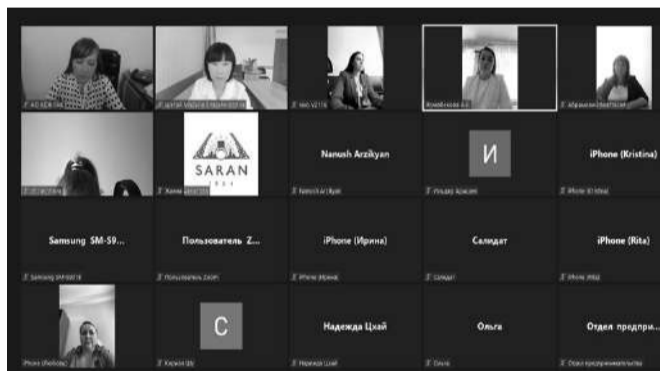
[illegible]

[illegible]

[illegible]

Колобкова А.С.

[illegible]

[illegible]

SARAN

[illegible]

Nanush Arzikyan

Nanush Arzikyan

И

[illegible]

iPhone (Kristina)

iPhone (Kristina)

Samsung SM-S9...

Samsung SM-S9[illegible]

Пользователь Z...

Пользователь Zoom

iPhone (Ирина)

iPhone (Ирина)

Салидат

Салидат

iPhone (Rita)

iPhone (Rita)

iPhone (Любовь)

С

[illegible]

Надежда Цхай

Надежда Цхай

Ольга

Ольга

Отдел предпри...

Отдел предпринимательства